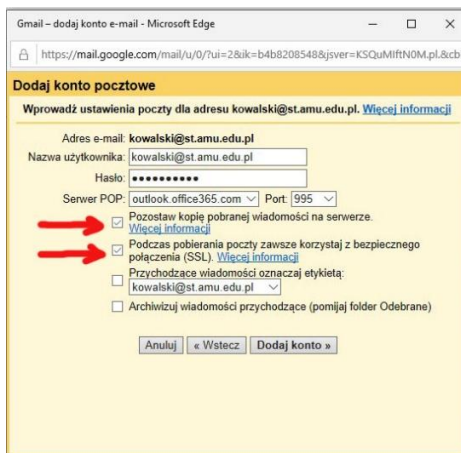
Gmail – dodaj konto e-mail - Microsoft Edge

https://mail.google.com/mail/u/0/?ui=2&ik=b4b8208548&jsver=KSQuMIftN0M.pl.&cb

Dodaj konto pocztowe

Wprowadź ustawienia poczty dla adresu kowalski@st.amu.edu.pl. Więcej informacji

Adres e-mail: kowalski@st.amu.edu.pl

Nazwa użytkownika: kowalski@st.amu.edu.pl

Hasło: ••••••••••

Serwer POP: outlook.office365.com Port: 995

Pozostaw kopię pobranej wiadomości na serwerze. Więcej informacji

Podczas pobierania poczty zawsze korzystaj z bezpiecznego połączenia (SSL). Więcej informacji

Przychodzące wiadomości oznaczaj etykietą: kowalski@st.amu.edu.pl

Archiwizuj wiadomości przychodzące (pomijaj folder Odebrane)

Anuluj « Wstecz Dodaj konto »